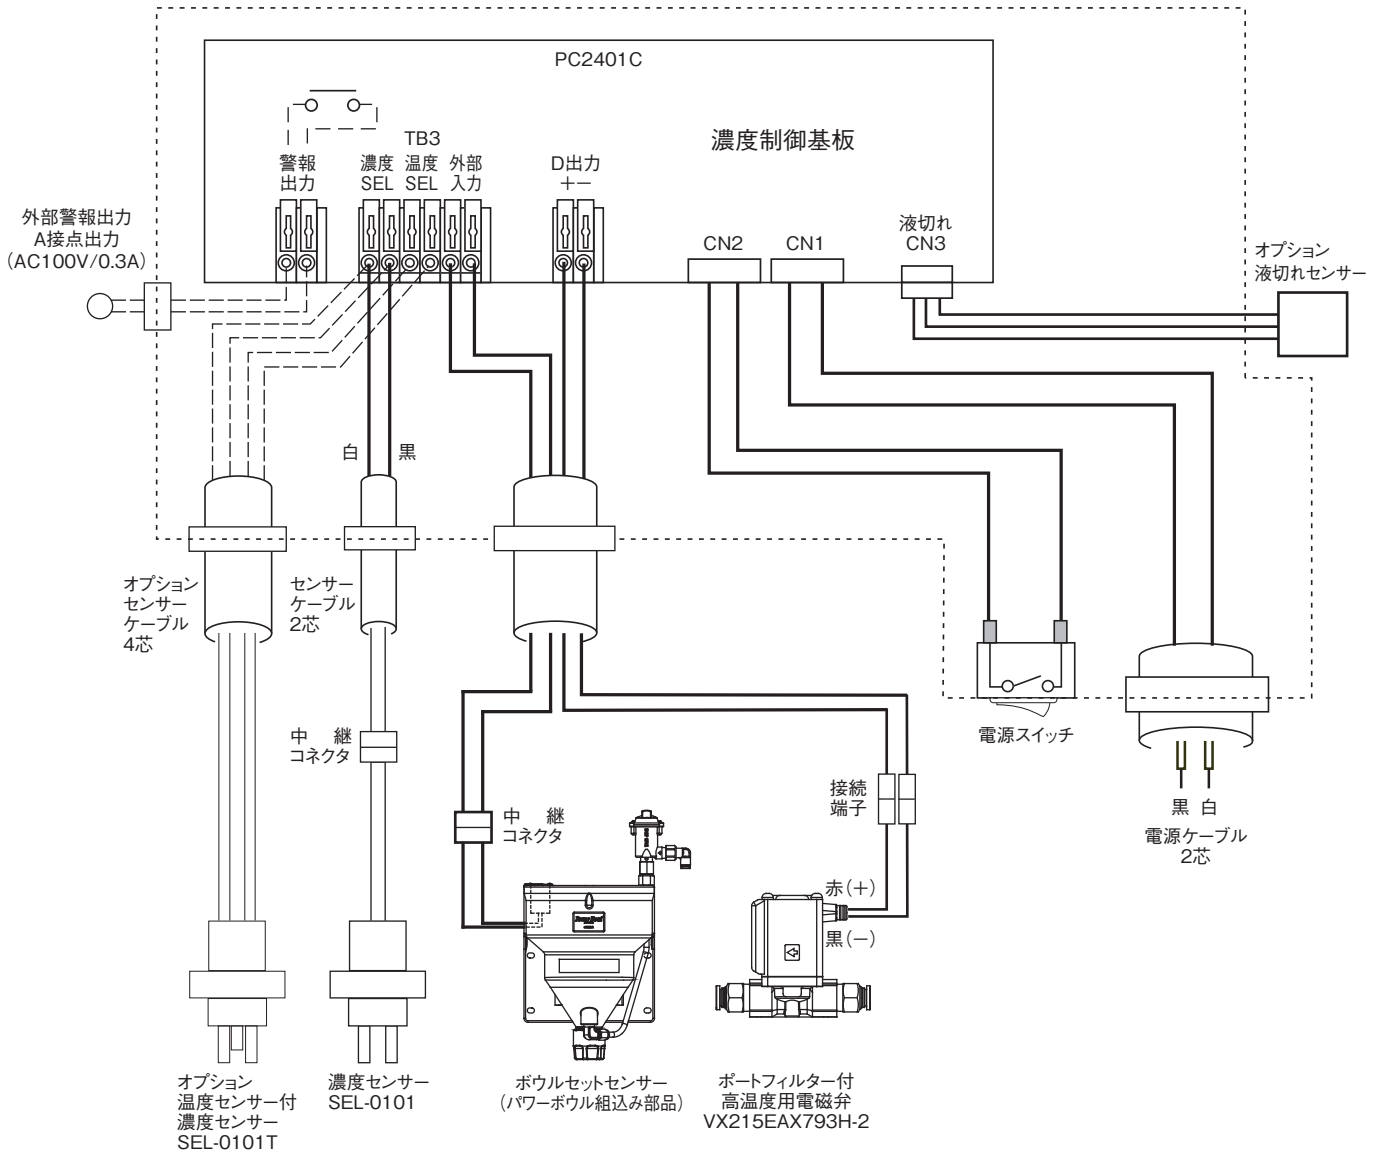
PC2401C

濃度制御基板

TB3

警報出力

濃度SEL

温度SEL

外部入力

D出力
+−

CN2

CN1

液切れ
CN3

外部警報出力
A接点出力
(AC100V/0.3A)

オプション
液切れセンサー

白

黒

オプション
センサー
ケーブル
4芯

センサー
ケーブル
2芯

中継
コネクタ

中継
コネクタ

接続
端子

赤(+)

黒(−)

電源スイッチ

黒 白

電源ケーブル
2芯

オプション
温度センサー付
濃度センサー
SEL-0101T

濃度センサー
SEL-0101

ボウルセットセンサー
(パワーボウル組込み部品)

ポートフィルター付
高温度用電磁弁
VX215EAX793H-2